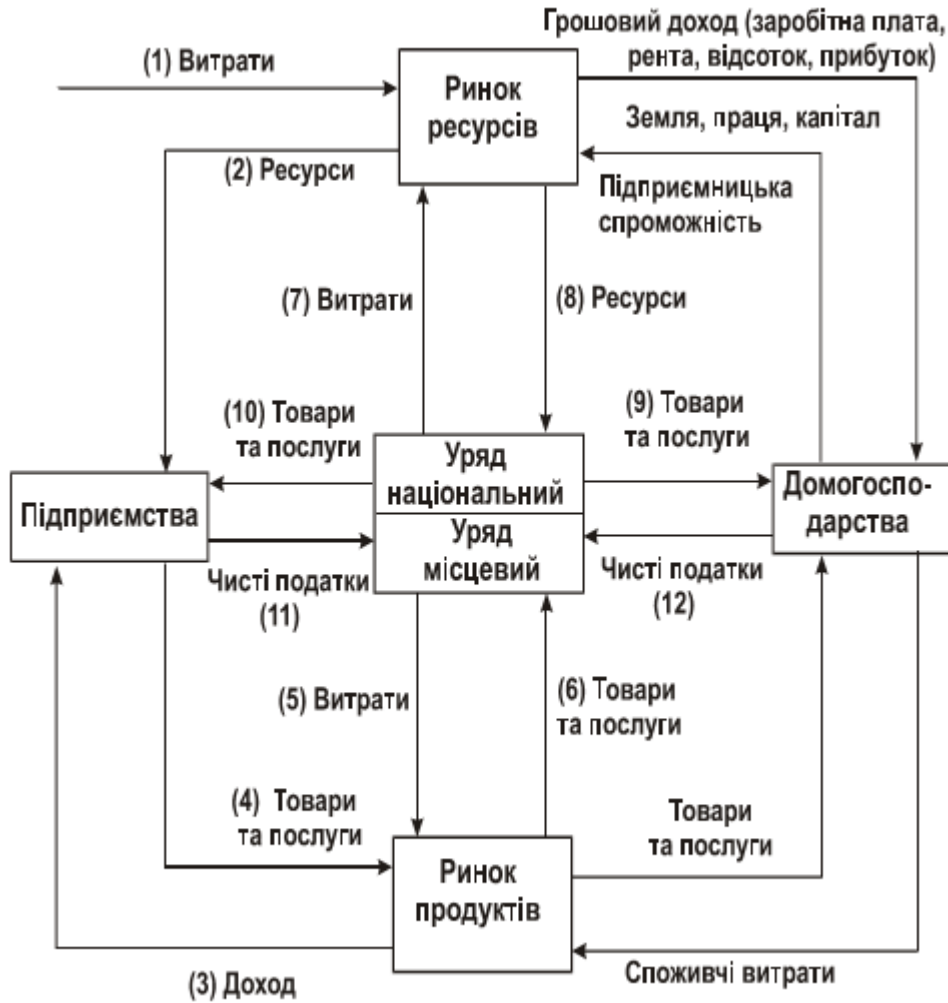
Грошовий доход (заробітна плата, рента, відсоток, прибуток)

(1) Витрати

Ринок ресурсів

Земля, праця, капітал

(2) Ресурси

Підприємницька спроможність

(7) Витрати

(8) Ресурси

(10) Товари та послуги

(9) Товари та послуги

Уряд національний

Уряд місцевий

Підприємства

Домогосподарства

Чисті податки (11)

Чисті податки (12)

(5) Витрати

(6) Товари та послуги

(4) Товари та послуги

Товари та послуги

Ринок продуктів

(3) Доход

Споживчі витрати